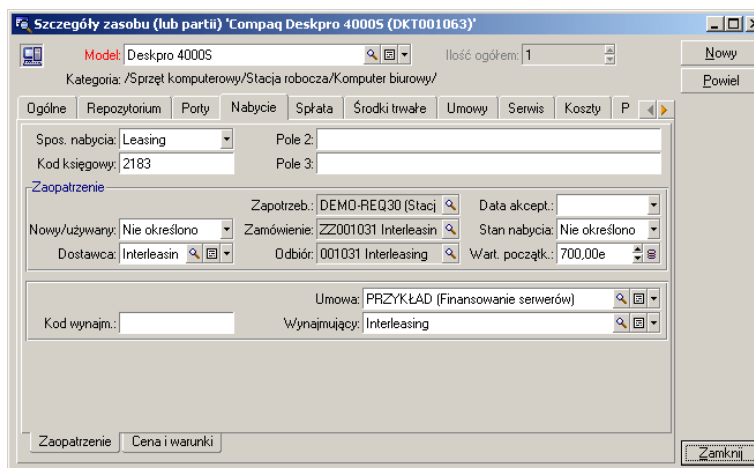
Szczegóły zasobu (lub partii) 'Compaq Deskpro 4000S (DKT001063)'

Model: Deskpro 4000S
Ilość ogółem: 1
Kategoria: /Sprzęt komputerowy/Stacja robocza/Komputer biurowy/

Nowy
Powiel

Ogólne | Repozytorium | Porty | Nabycie | Spłata | Środki trwałe | Umowy | Serwis | Koszty | P

Spos. nabycia: Leasing
Pole 2:
Kod księgowy: 2183
Pole 3:

Zaopatrzenie
Zapotrzeb.: DEMO-REQ30 (Stacj
Data akcept.:
Nowy/używany: Nie określono
Zamówienie: ZZ001031 Interleasin
Stan nabycia: Nie określono
Dostawca: Interleasin
Odbiór: 001031 Interleasing
Wart. początk.: 700,00e

Umowa: PRZYKŁAD (Finansowanie serwerów)
Kod wynajm.:
Wynajmujący: Interleasing

Zaopatrzenie | Cena i warunki

Zamknij